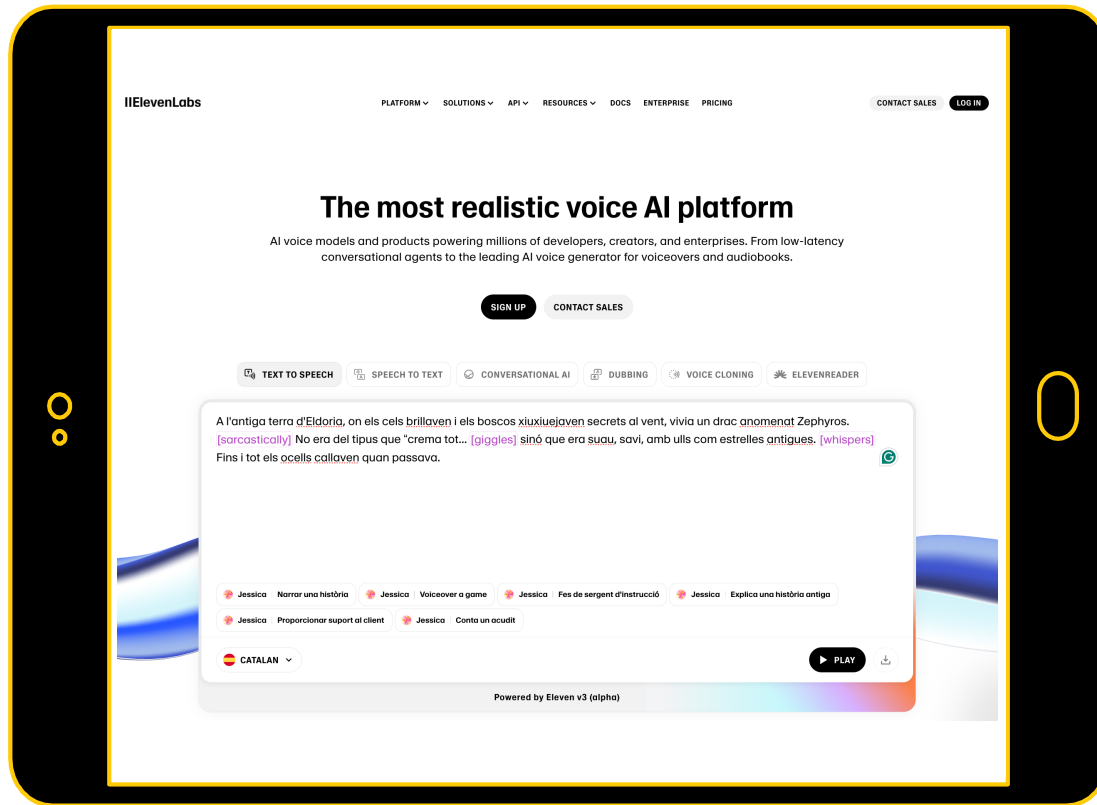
IIElevenLabs

PLATFORM SOLUTIONS API RESOURCES DOCS ENTERPRISE PRICING

CONTACT SALES LOG IN

The most realistic voice AI platform

AI voice models and products powering millions of developers, creators, and enterprises. From low-latency conversational agents to the leading AI voice generator for voiceovers and audiobooks.

SIGN UP CONTACT SALES

TEXT TO SPEECH SPEECH TO TEXT CONVERSATIONAL AI DUBBING VOICE CLONING ELEVENREADER

A l'antiga terra d'Eldoria, on els cels brillaven i els boscos xiuxiuejaven secrets al vent, vivia un drac anomenat Zephyros. [sarcastically] No era del tipus que "crema tot... [giggles] sinó que era suau, savi, amb ulls com estrelles antigues. [whispers] Fins i tot els ocells callaven quan passava.

Jessica Narrar una història
Jessica Voiceover a game
Jessica Fes de sergent d'instrucció
Jessica Explica una història antiga
Jessica Proporcionar suport al client
Jessica Conta un acudit

CATALAN

PLAY

Powered by Eleven v3 (alpha)